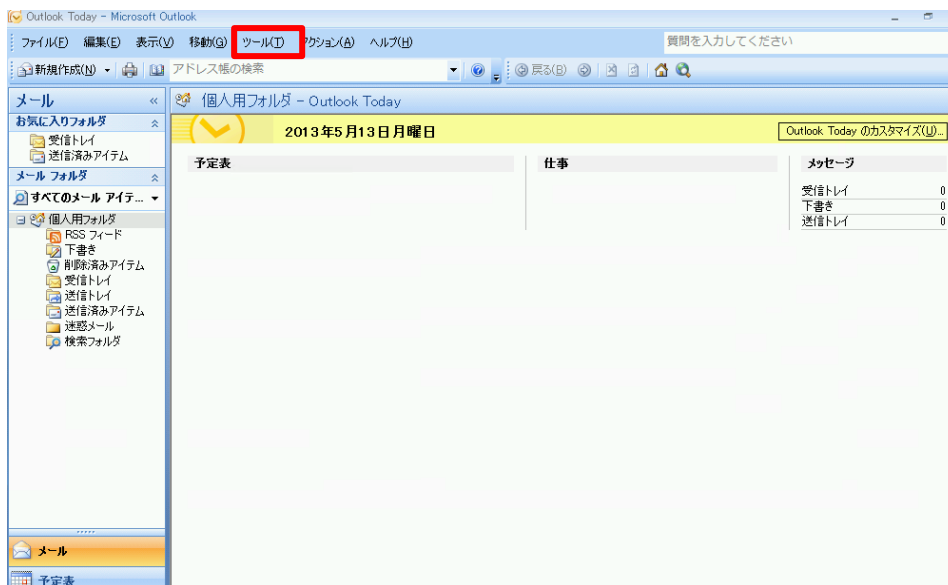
Outlook Today - Microsoft Outlook

ファイル(F) 編集(E) 表示(V) 移動(G) ツール(T) アクション(A) ヘルプ(H)

質問を入力してください

新規作成(N) アドレス帳の検索 戻る(B)

メール

お気に入りフォルダ
受信トレイ
送信済みアイテム

メール フォルダ
すべてのメール アイテ...

個人用フォルダ
RSS フィード
下書き
削除済みアイテム
受信トレイ
送信トレイ
送信済みアイテム
迷惑メール
検索フォルダ

メール
予定表

個人用フォルダ - Outlook Today

2013年5月13日月曜日

Outlook Today のカスタマイズ(U)...

予定表

仕事

メッセージ

| 受信トレイ | 0 |
|---|---|
| 下書き | 0 |
| 送信トレイ | 0 |